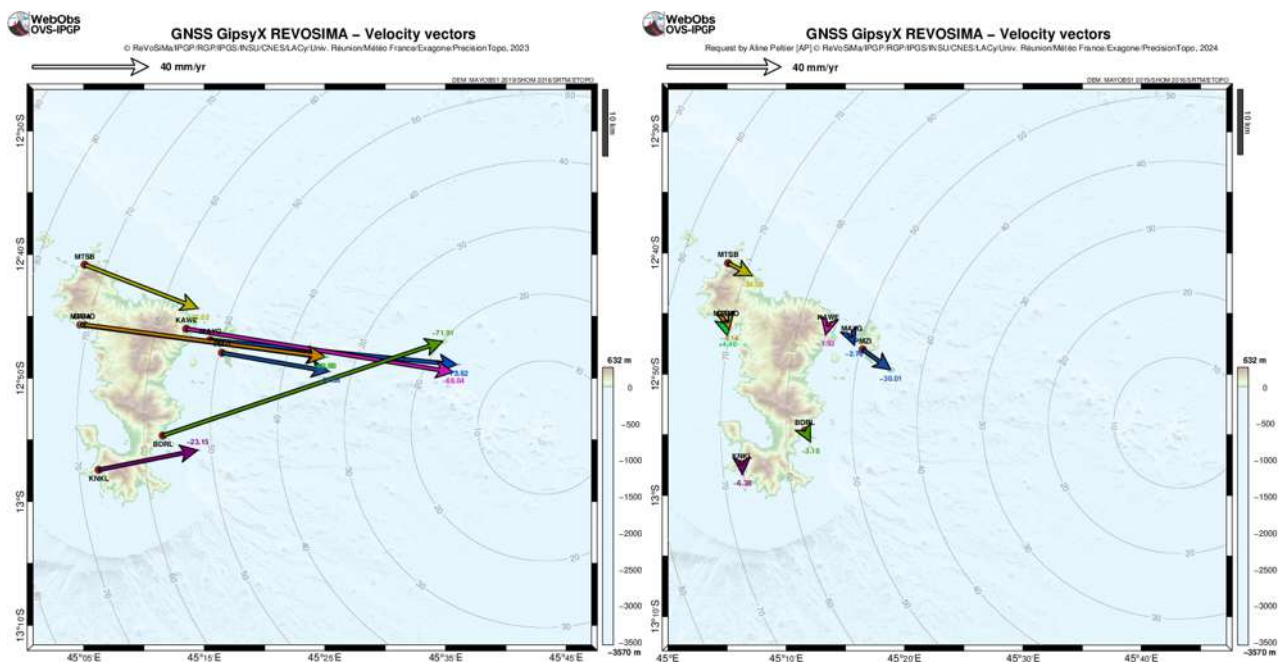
WebObs
OVS-IPGP

GNSS GipsyX REVOSIMA – Velocity vectors

© ReVoSiMa/IPGP/RGP/IPGS/INSU/CNES/LACy/Univ. Réunion/Météo France/Exagone/PrecisionTopo, 2023

40 mm/yr

DEM: MAYOBS1 2019/SHOM 2016/SRTM/ETOPO

10 km

12°30'S
12°40'S
12°50'S
13°S
13°10'S

MTSB
MBMO
KAWE
PAMG
BDRL
KNKL

−71.91
73.82
−65.04
−23.15

45°05'E 45°15'E 45°25'E 45°35'E 45°45'E

632 m
0
−500
−1000
−1500
−2000
−2500
−3000
−3500
−3570 m

WebObs
OVS-IPGP

GNSS GipsyX REVOSIMA – Velocity vectors

Request by Aline Peltier [AP] © ReVoSiMa/IPGP/RGP/IPGS/INSU/CNES/LACy/Univ. Réunion/Météo France/Exagone/PrecisionTopo, 2024

40 mm/yr

DEM: MAYOBS1 2019/SHOM 2016/SRTM/ETOPO

10 km

12°30'S
12°40'S
12°50'S
13°S
13°10'S

MTSB
MBMO
KAWE
MAMG
PMZI
BDRL
KNKL

−30.01
−2.76
−3.18
−6.38

45°E 45°10'E 45°20'E 45°30'E 45°40'E

632 m
0
−500
−1000
−1500
−2000
−2500
−3000
−3500
−3570 m